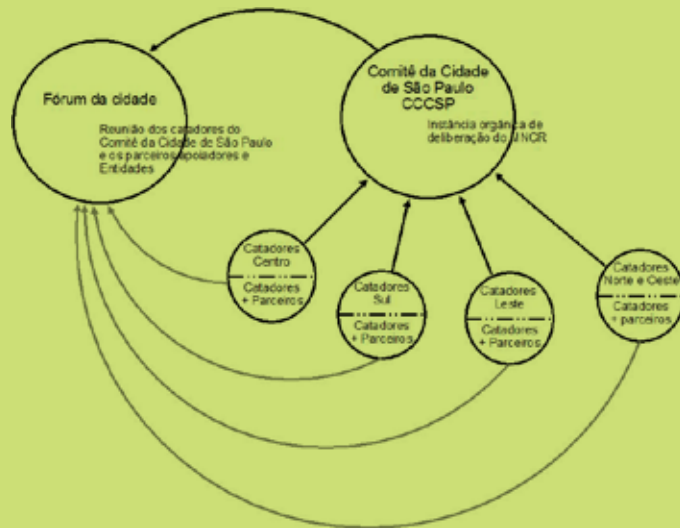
Fórum da cidade

Reunião dos catadores do Comitê da Cidade de São Paulo e os parceiros apoiadores e Entidades

Comitê da Cidade de São Paulo CCCSP

Instância orgânica de deliberação do MNCR

Catadores Centro

Catadores + Parceiros

Catadores Sul

Catadores + Parceiros

Catadores Leste

Catadores + Parceiros

Catadores Norte e Oeste

Catadores + parceiros